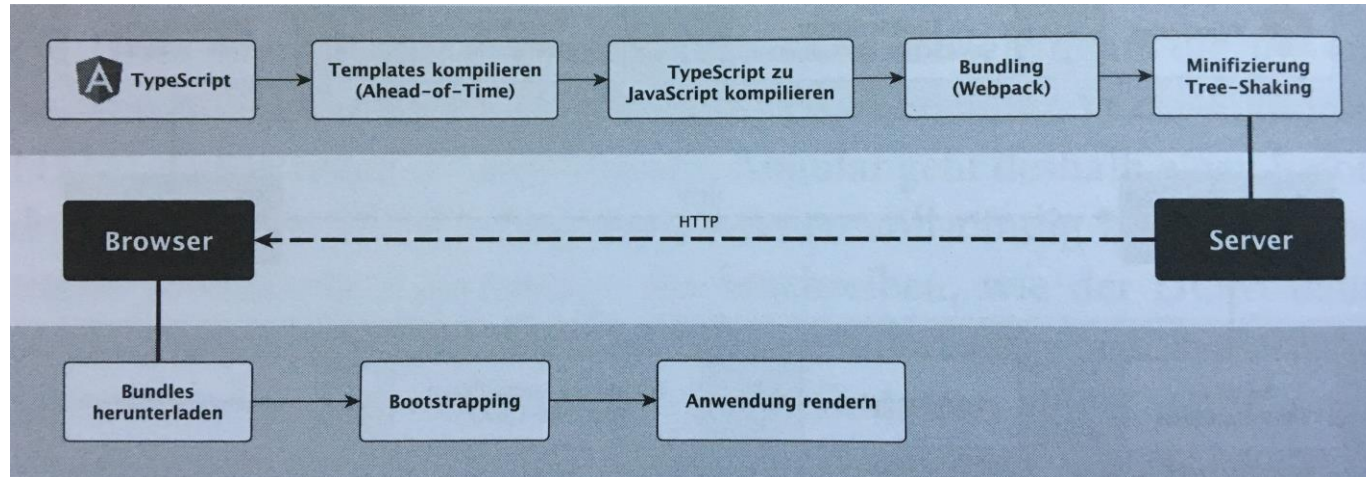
TypeScript

Templates kompilieren (Ahead-of-Time)

TypeScript zu JavaScript kompilieren

Bundling (Webpack)

Minifizierung Tree-Shaking

HTTP

Browser

Server

Bundles herunterladen

Bootstrapping

Anwendung rendern